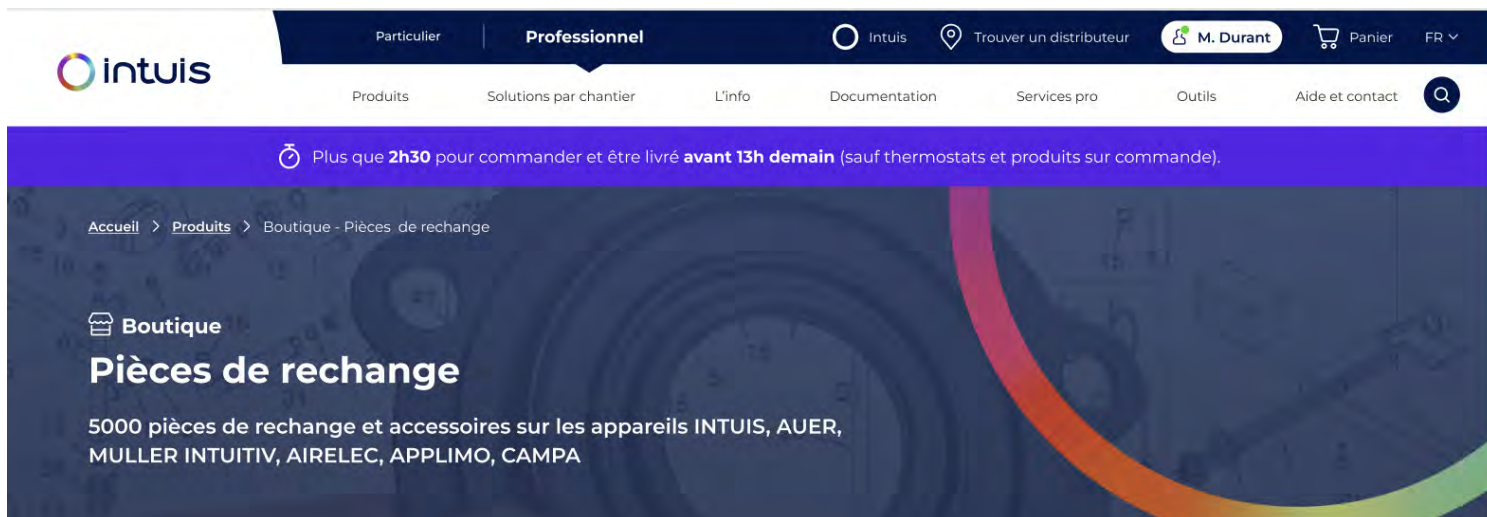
intuis

Particulier | Professionnel

Intuis | Trouver un distributeur | M. Durant | Panier | FR

Produits | Solutions par chantier | L'info | Documentation | Services pro | Outils | Aide et contact

Plus que **2h30** pour commander et être livré **avant 13h demain** (sauf thermostats et produits sur commande).

Accueil > Produits > Boutique - Pièces de rechange

Boutique

Pièces de rechange

5000 pièces de rechange et accessoires sur les appareils INTUIS, AUER, MULLER INTUITIV, AIRELEC, APPLIMO, CAMPA